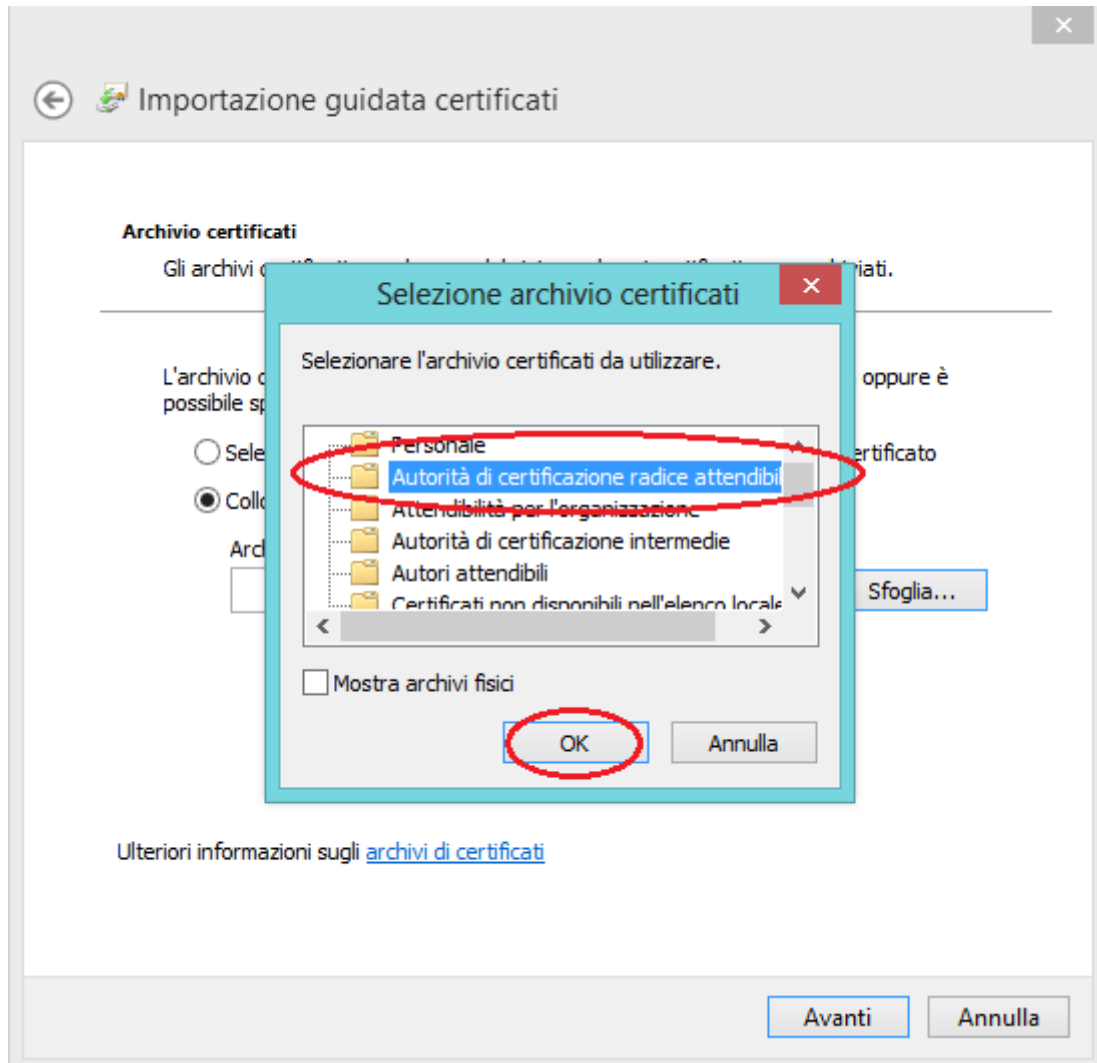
Importazione guidata certificati

Archivio certificati

Gli archivi c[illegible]iati.

L'archivio c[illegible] oppure è possibile sp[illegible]

Sele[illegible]ertificato

Collo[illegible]

Arch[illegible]

Sfoglia...

Selezione archivio certificati

Selezionare l'archivio certificati da utilizzare.

Personale
Autorità di certificazione radice attendibil
Attendibilità per l'organizzazione
Autorità di certificazione intermedie
Autori attendibili
Certificati non disponibili nell'elenco locale

Mostra archivi fisici

OK
Annulla

Ulteriori informazioni sugli archivi di certificati

Avanti
Annulla